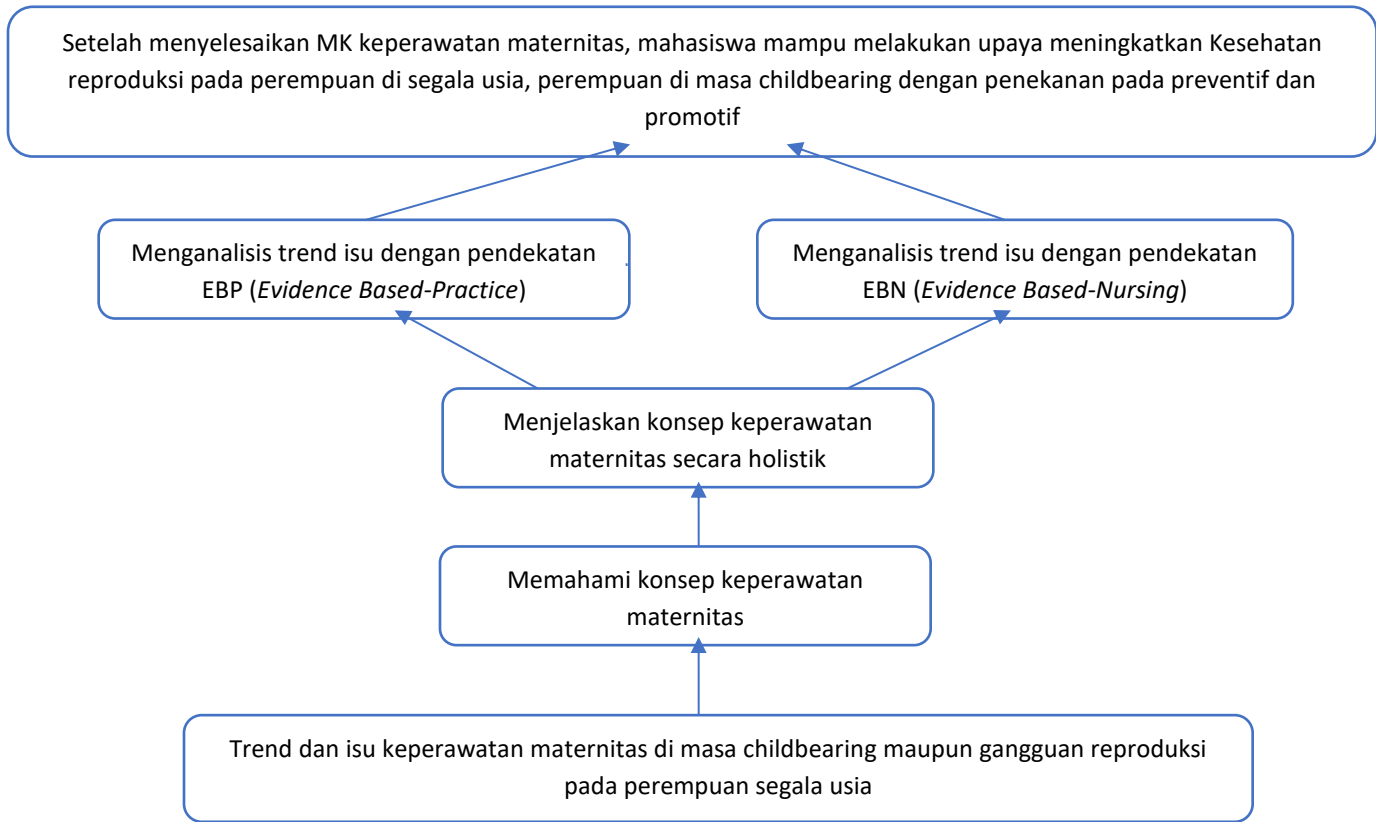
Setelah menyelesaikan MK keperawatan maternitas, mahasiswa mampu melakukan upaya meningkatkan Kesehatan reproduksi pada perempuan di segala usia, perempuan di masa childbearing dengan penekanan pada preventif dan promotif

Menganalisis trend isu dengan pendekatan EBP (*Evidence Based-Practice*)

Menganalisis trend isu dengan pendekatan EBN (*Evidence Based-Nursing*)

Menjelaskan konsep keperawatan maternitas secara holistik

Memahami konsep keperawatan maternitas

Trend dan isu keperawatan maternitas di masa childbearing maupun gangguan reproduksi pada perempuan segala usia